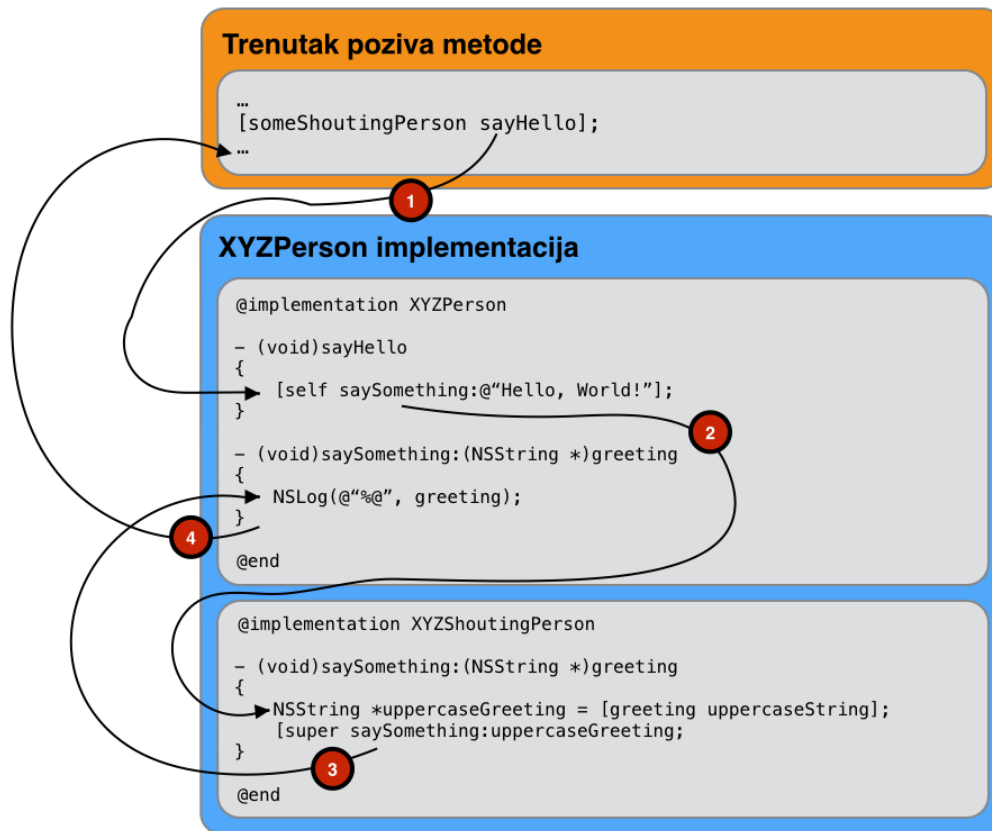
Trenutak poziva metode

…
[someShoutingPerson sayHello];
…

1

XYZPerson implementacija

@implementation XYZPerson

- (void)sayHello
{
[self saySomething:@“Hello, World!”];
}

2

- (void)saySomething:(NSString *)greeting
{
NSLog(@“%@”, greeting);
}

4

@end

@implementation XYZShoutingPerson

- (void)saySomething:(NSString *)greeting
{
NSString *uppercaseGreeting = [greeting uppercaseString];
[super saySomething:uppercaseGreeting;
}

3

@end